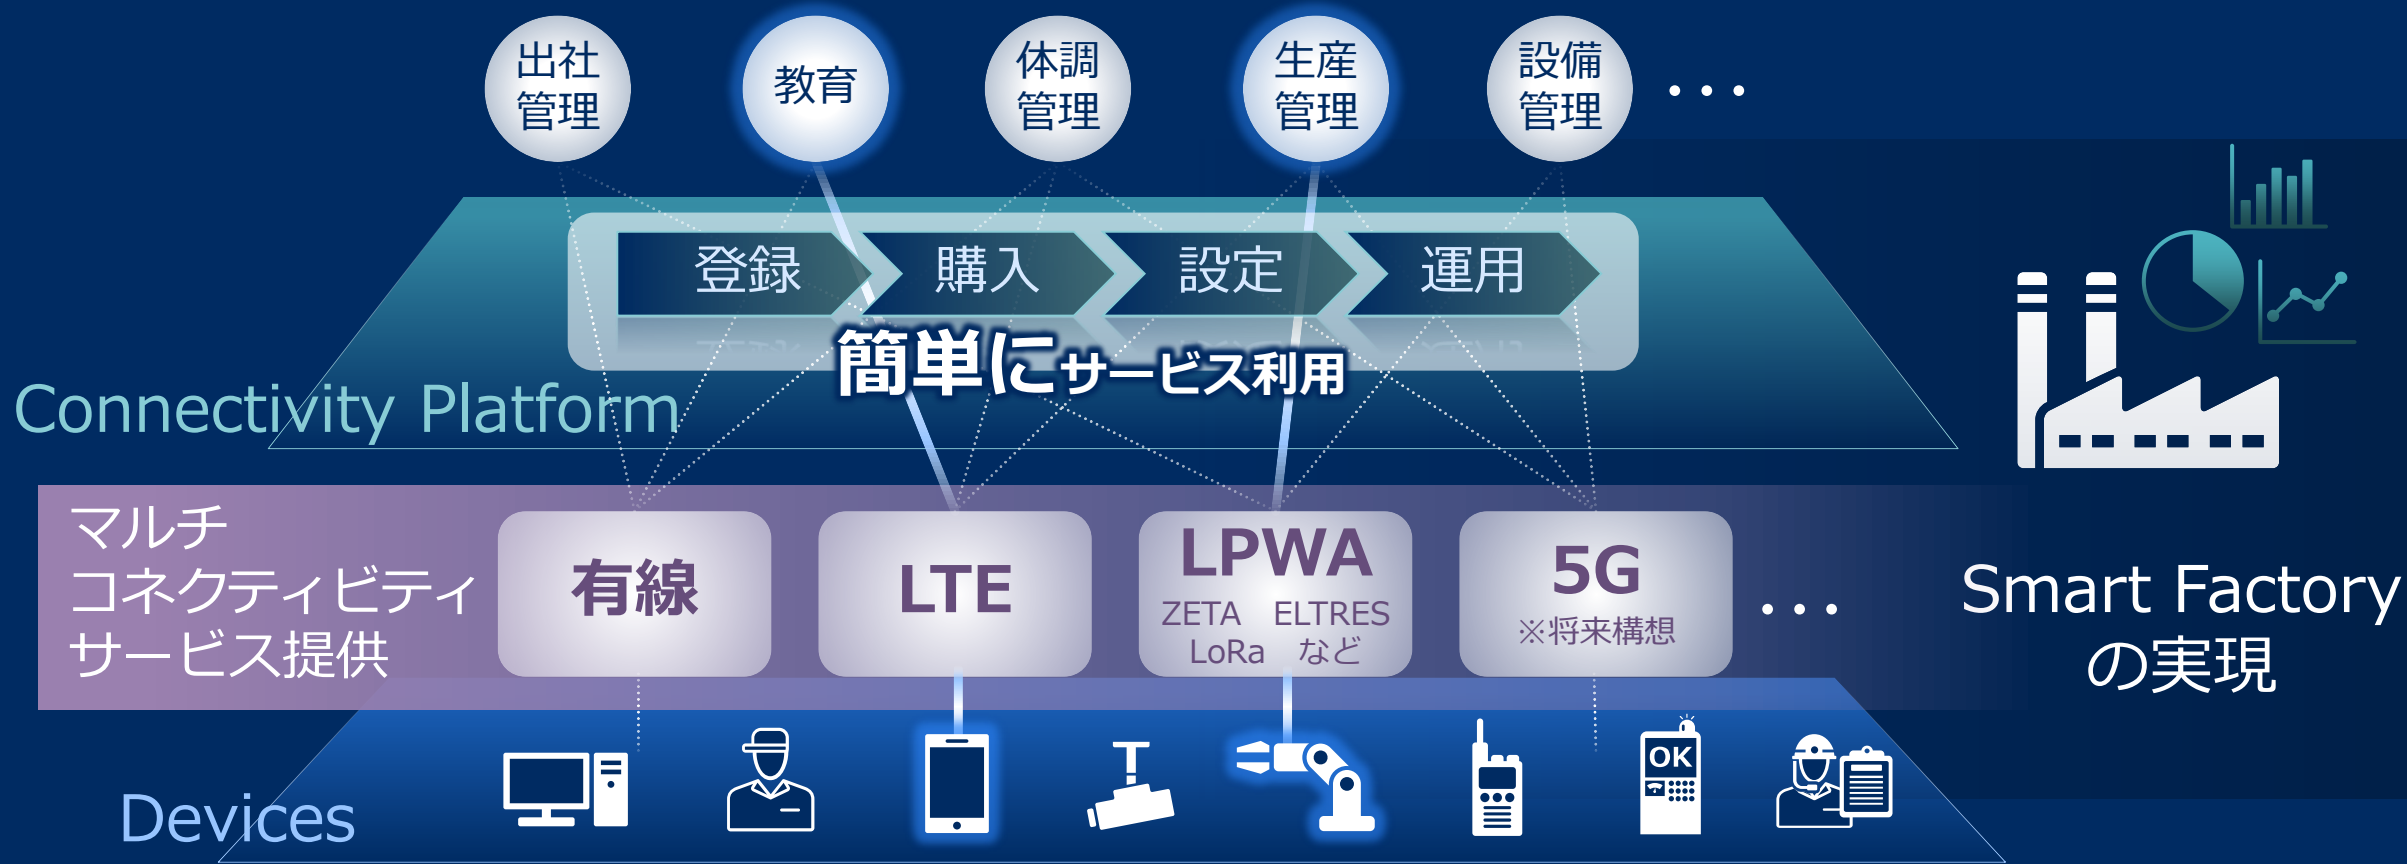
出社管理

教育

体調管理

生産管理

設備管理

・・・

登録

購入

設定

運用

簡単にサービス利用

Connectivity Platform

マルチ
コネクティビティ
サービス提供

有線

LTE

LPWA
ZETA ELTRES
LoRa など

5G
※将来構想

・・・

Smart Factory
の実現

OK

Devices